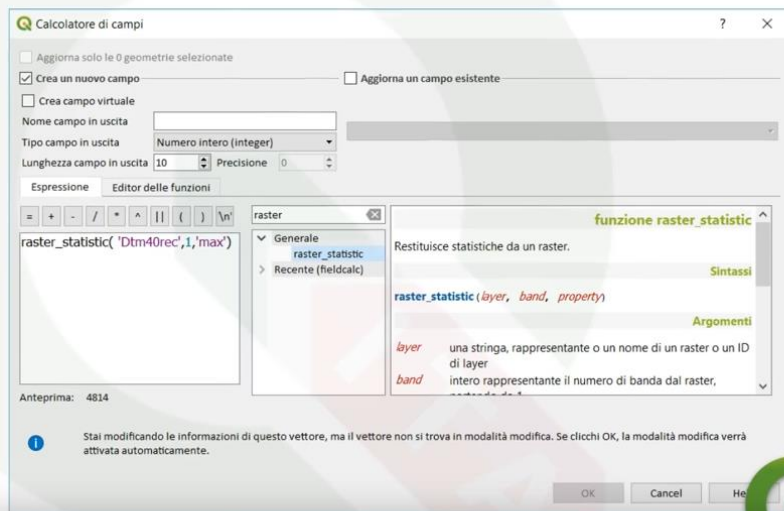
Calcolatore di campi

? ×

Aggiorna solo le 0 geometrie selezionate

Crea un nuovo campo

Aggiorna un campo esistente

Crea campo virtuale

Nome campo in uscita

Tipo campo in uscita Numero intero (integer)

Lunghezza campo in uscita 10 Precisione 0

Espressione Editor delle funzioni

= + - / * ^ || ( ) \n'

raster_statistic( 'Dtm40rec',1,'max')

raster

Generale
raster_statistic
Recente (fieldcalc)

funzione raster_statistic

Restituisce statistiche da un raster.

Sintassi

raster_statistic (layer, band, property)

Argomenti

layer una stringa, rappresentante o un nome di un raster o un ID di layer

band intero rappresentante il numero di banda dal raster, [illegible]

Anteprima: 4814

Stai modificando le informazioni di questo vettore, ma il vettore non si trova in modalità modifica. Se clicchi OK, la modalità modifica verrà attivata automaticamente.

OK Cancel He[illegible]